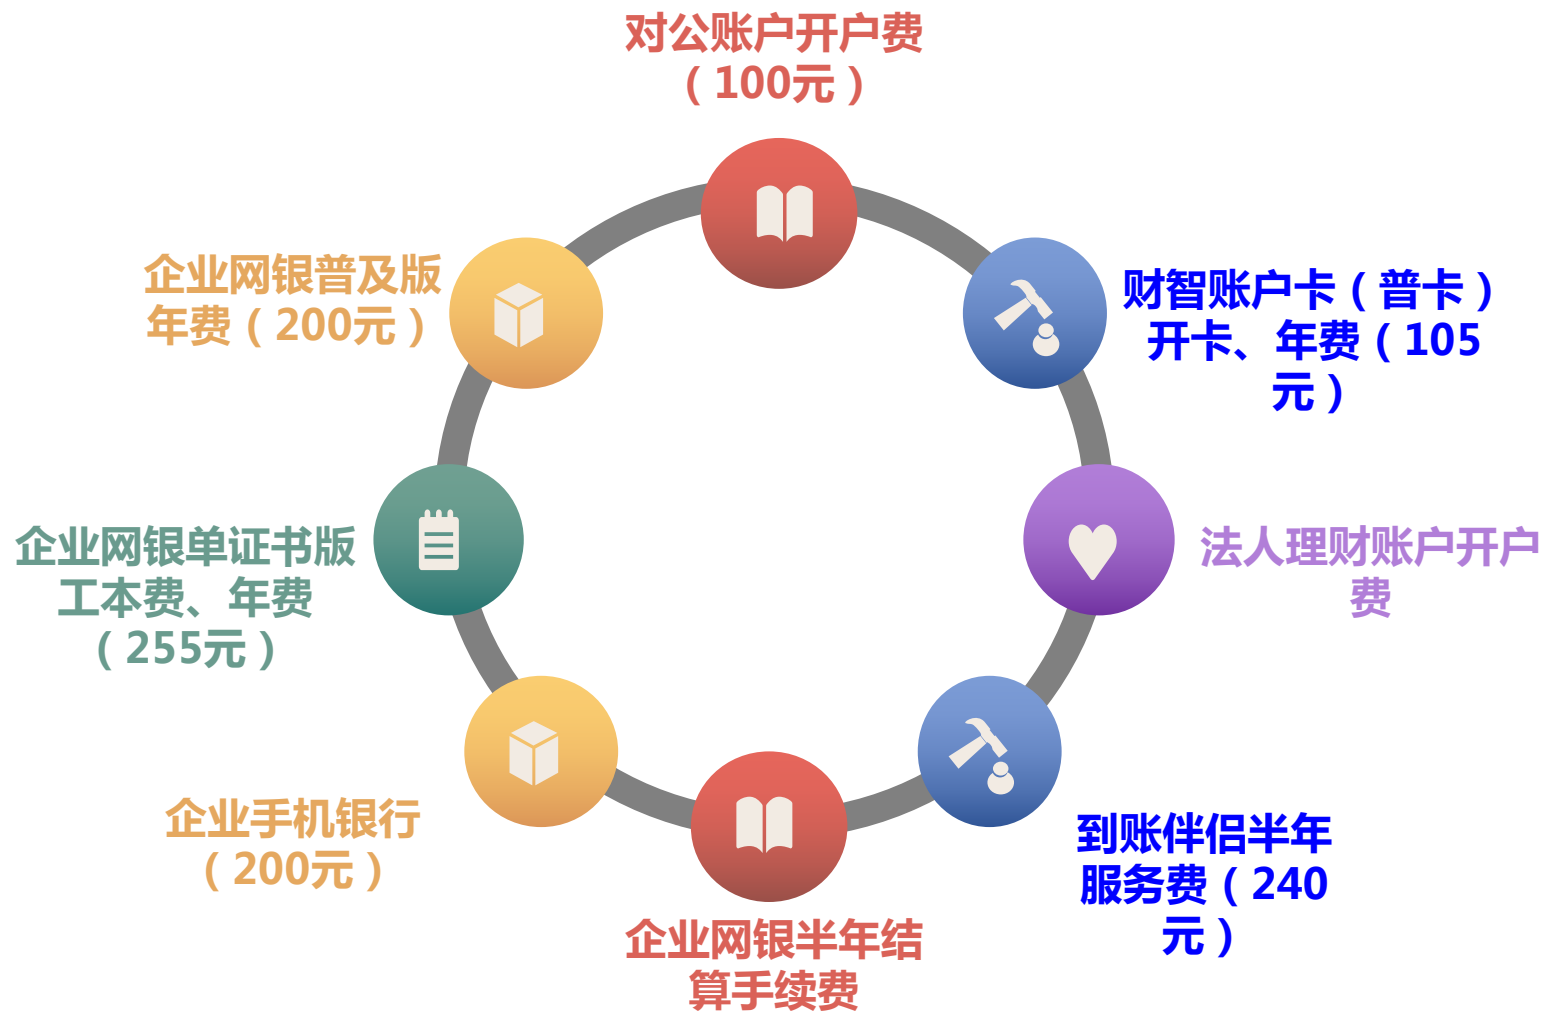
对公账户开户费（100元）

财智账户卡（普卡）开卡、年费（105元）

法人理财账户开户费

到账伴侣半年服务费（240元）

企业网银半年结算手续费

企业手机银行（200元）

企业网银单证书版工本费、年费（255元）

企业网银普及版年费（200元）